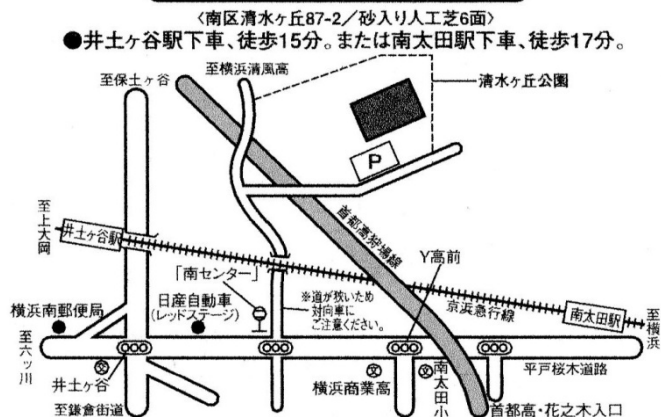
〈南区清水ヶ丘87-2／砂入り人工芝6面〉
●井土ヶ谷駅下車、徒歩15分。または南太田駅下車、徒歩17分。

至保土ヶ谷
至横浜清風高
清水ヶ丘公園
P
至上大岡
井土ヶ谷駅
首都高狩場線
Y高前
「南センター」
日産自動車
(レッドステージ)
※道が狭いため対向車にご注意ください。
京浜急行線
南太田駅
至横浜
横浜南郵便局
至六ッ川
井土ヶ谷
横浜商業高
南太田小
平戸桜木道路
至鎌倉街道
首都高・花之木入口